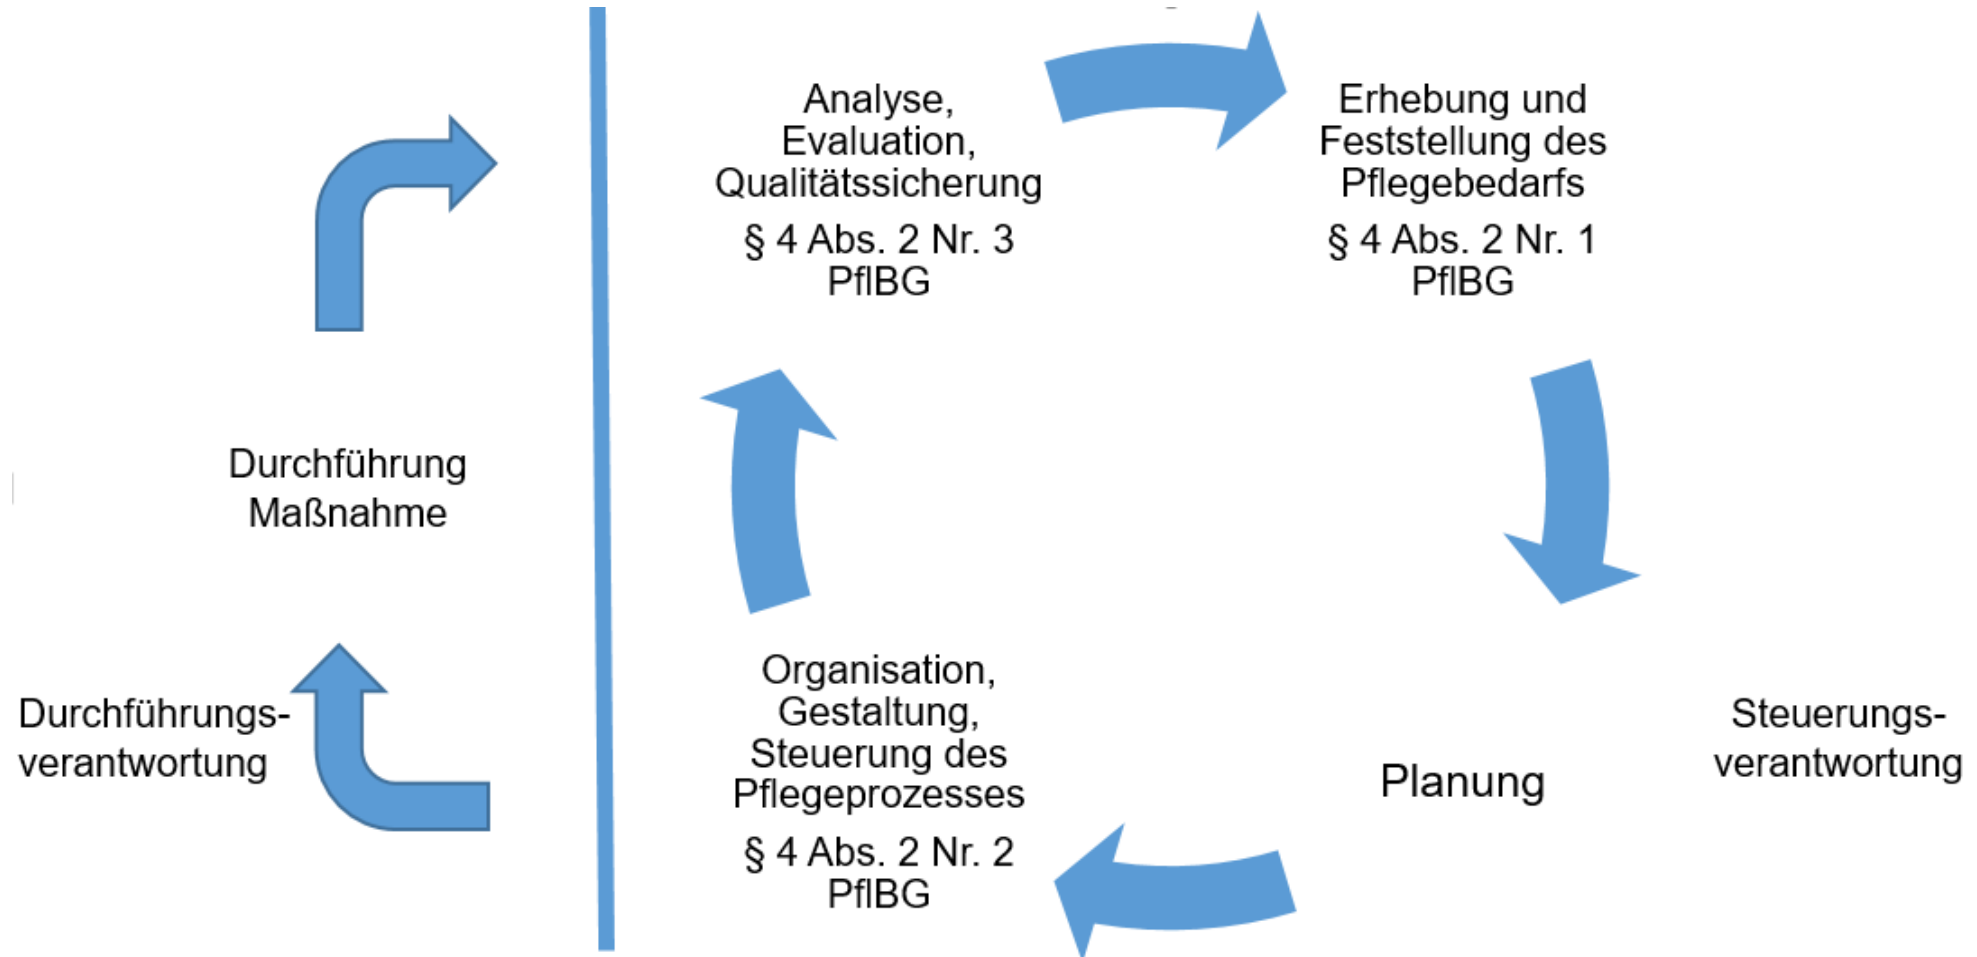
Analyse, Evaluation, Qualitätssicherung

§ 4 Abs. 2 Nr. 3 PflBG

Erhebung und Feststellung des Pflegebedarfs

§ 4 Abs. 2 Nr. 1 PflBG

Durchführung Maßnahme

Durchführungsverantwortung

Organisation, Gestaltung, Steuerung des Pflegeprozesses

§ 4 Abs. 2 Nr. 2 PflBG

Planung

Steuerungsverantwortung